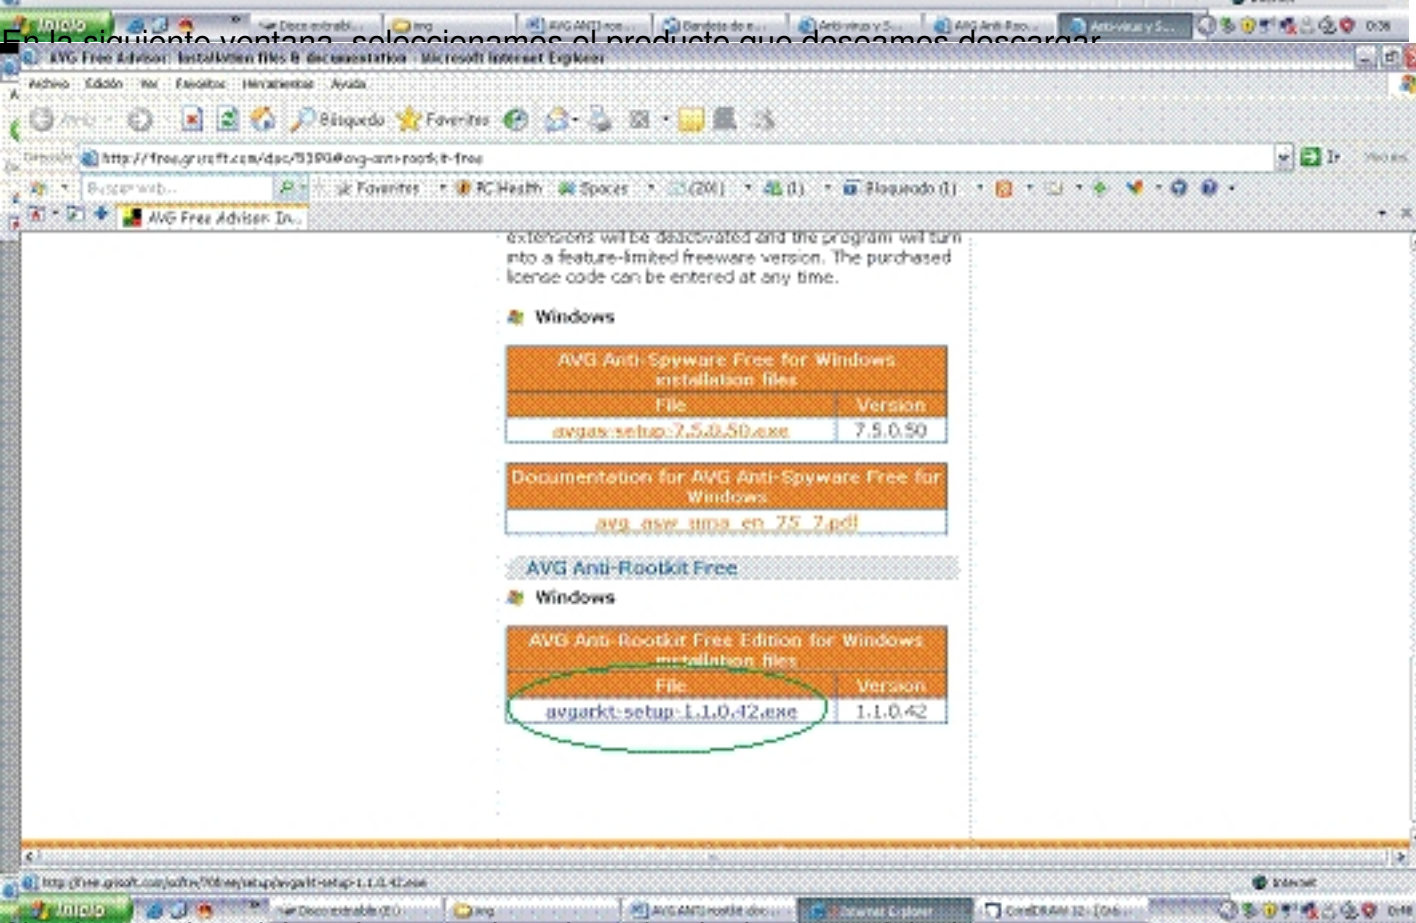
En la siguiente ventana, seleccionamos el producto que deseamos descargar.

Inicio

AVG Free Advisor: Installation files & documentation - Microsoft Internet Explorer

Archivo Edición Ver Favoritos Herramientas Ayuda

Atrás Búsqueda Favoritos

Dirección http://free.grisoft.com/doc/5390#avg-anti-rootkit-free

Ir

Buscar web... Favoritos PC Health Spaces (201) (1) Bloqueado (1)

AVG Free Advisor: In...

extensions will be deactivated and the program will turn into a feature-limited freeware version. The purchased license code can be entered at any time.

Windows

| AVG Anti-Spyware Free for Windows installation files | |
|---|---|
| File | Version |
| avgas-setup-7.5.0.50.exe | 7.5.0.50 |

| Documentation for AVG Anti-Spyware Free for Windows |
|---|
| avg_asw_uma_en_75_7.pdf |

AVG Anti-Rootkit Free

Windows

| AVG Anti-Rootkit Free Edition for Windows installation files | |
|---|---|
| File | Version |
| avgarkt-setup-1.1.0.42.exe | 1.1.0.42 |

http://free.grisoft.com/softw/70free/setup/avgarkt-setup-1.1.0.42.exe

Internet

Inicio